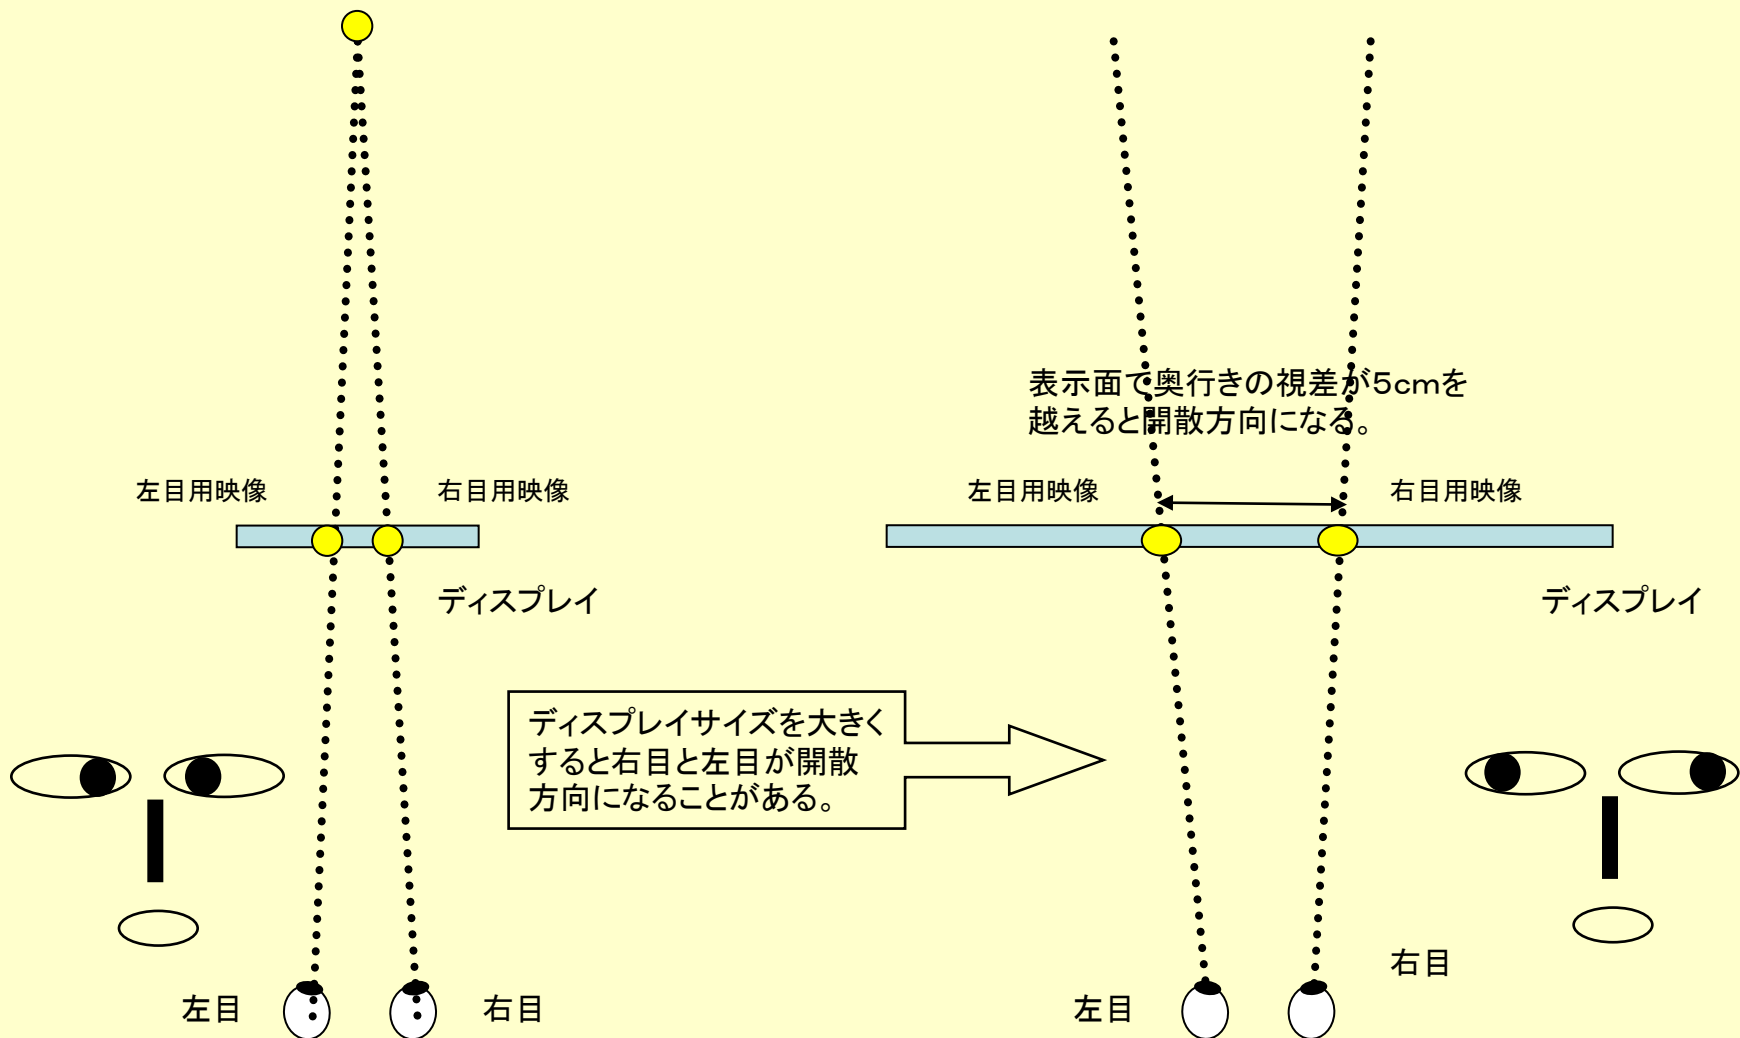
表示面で奥行きの視差が5cmを越えると開散方向になる。

左目用映像

右目用映像

ディスプレイ

左目用映像

右目用映像

ディスプレイ

ディスプレイサイズを大きくすると右目と左目が開散方向になることがある。

右目

左目

右目

左目